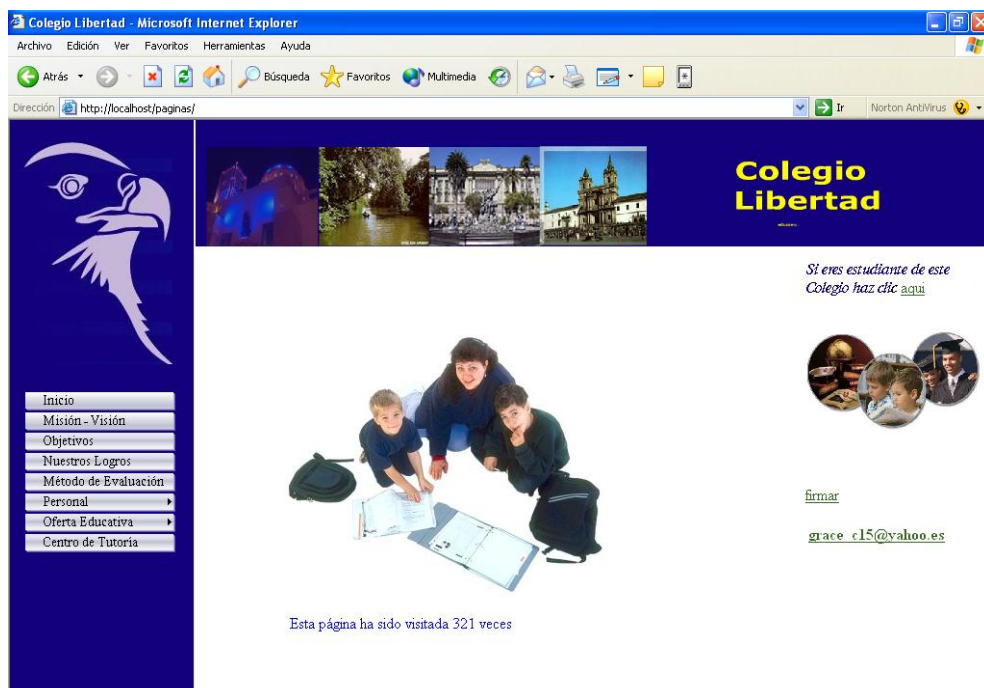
Colegio Libertad - Microsoft Internet Explorer

Archivo Edición Ver Favoritos Herramientas Ayuda

Atrás Búsqueda Favoritos Multimedia

Dirección http://localhost/paginas/ Ir Norton AntiVirus

Colegio Libertad

Si eres estudiante de este Colegio haz clic aqui

Inicio
Misión - Visión
Objetivos
Nuestros Logros
Método de Evaluación
Personal
Oferta Educativa
Centro de Tutoría

firmar

grace_c15@yahoo.es

Esta página ha sido visitada 321 veces